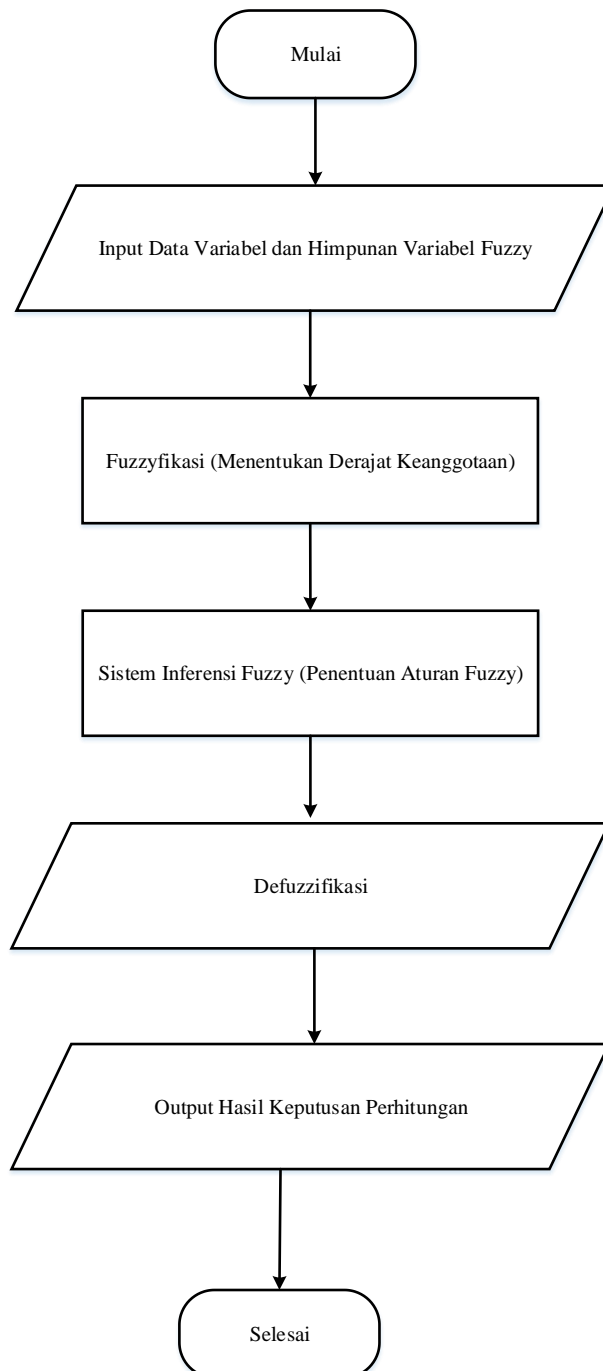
Mulai

Input Data Variabel dan Himpunan Variabel Fuzzy

Fuzzyfikasi (Menentukan Derajat Keanggotaan)

Sistem Inferensi Fuzzy (Penentuan Aturan Fuzzy)

Defuzzifikasi

Output Hasil Keputusan Perhitungan

Selesai